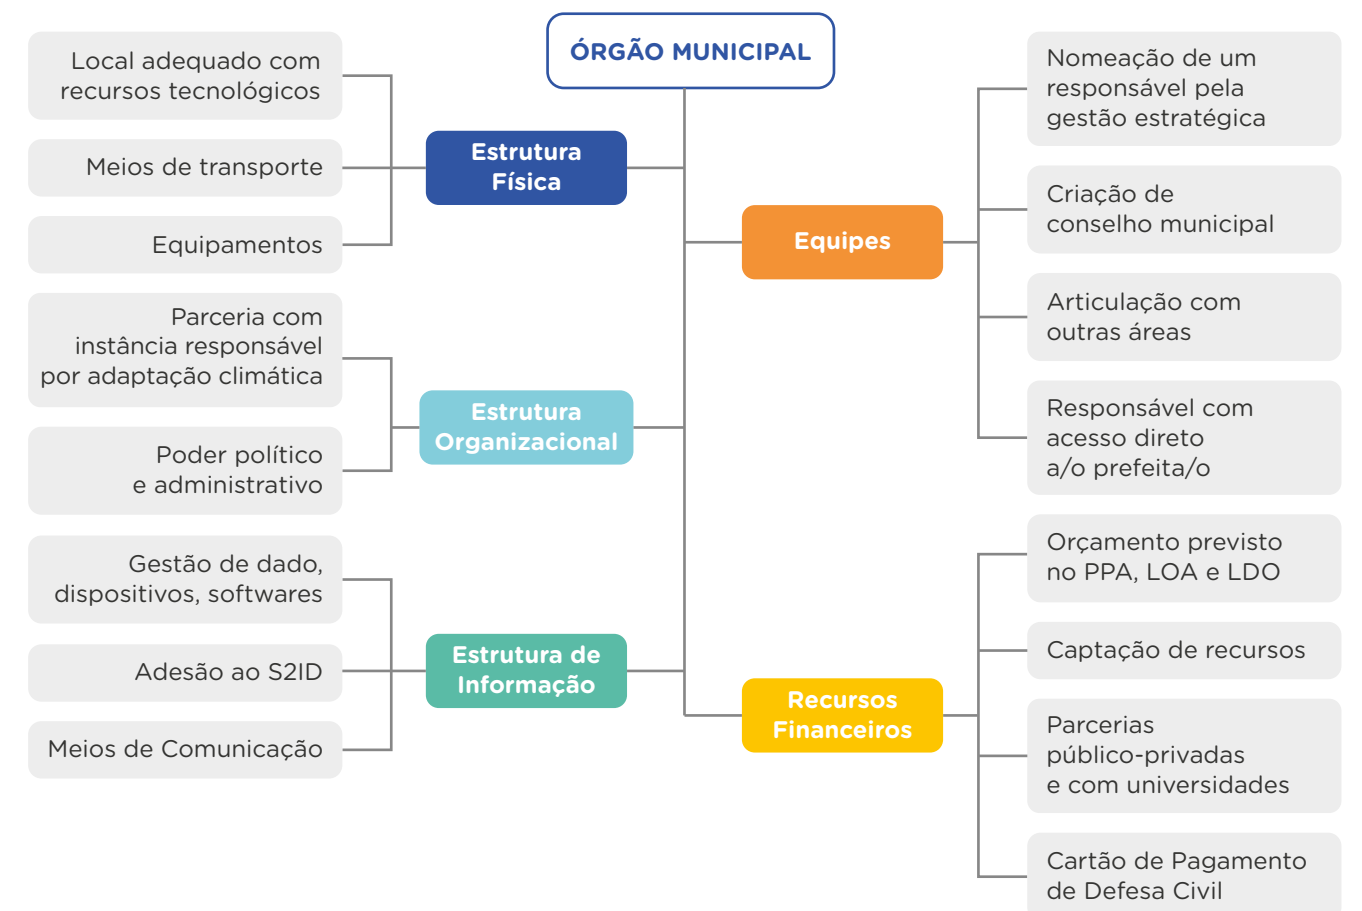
ÓRGÃO MUNICIPAL

Estrutura Física

Local adequado com recursos tecnológicos

Meios de transporte

Equipamentos

Estrutura Organizacional

Parceria com instância responsável por adaptação climática

Poder político e administrativo

Estrutura de Informação

Gestão de dado, dispositivos, softwares

Adesão ao S2ID

Meios de Comunicação

Equipes

Nomeação de um responsável pela gestão estratégica

Criação de conselho municipal

Articulação com outras áreas

Responsável com acesso direto a/o prefeita/o

Recursos Financeiros

Orçamento previsto no PPA, LOA e LDO

Captação de recursos

Parcerias público-privadas e com universidades

Cartão de Pagamento de Defesa Civil